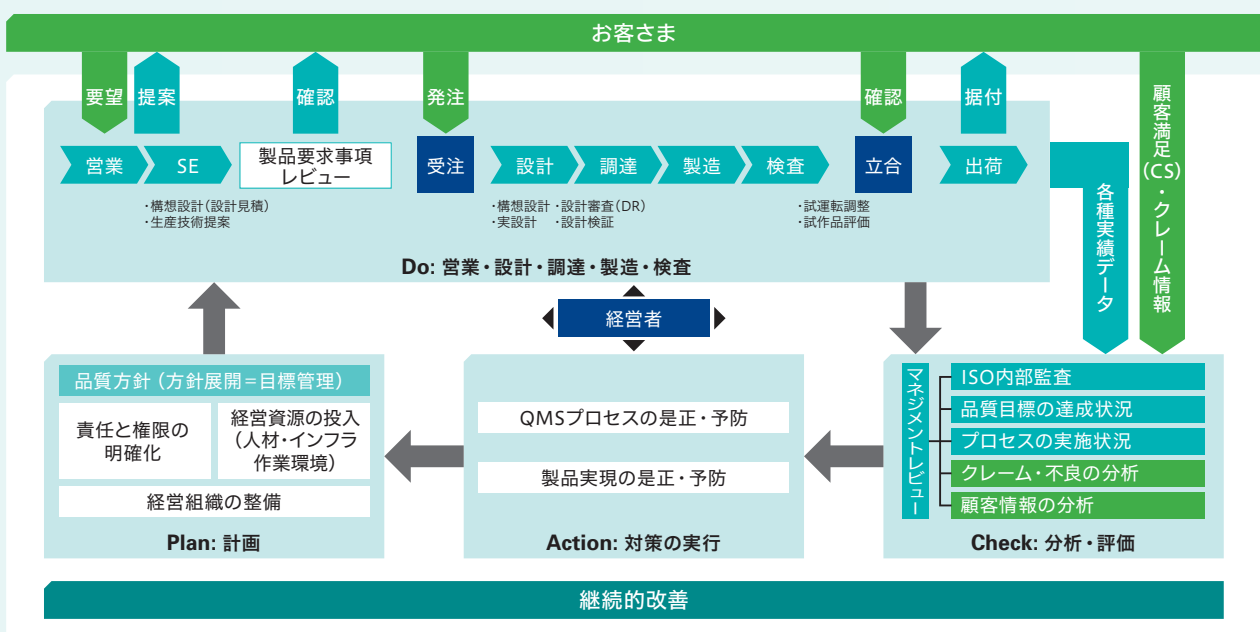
お客さま

要望
提案
確認
発注
確認
据付
顧客満足(CS)・クレーム情報

営業
SE
製品要求事項レビュー
受注
設計
調達
製造
検査
立合
出荷

・構想設計(設計見積)
・生産技術提案

・構想設計 ・設計審査(DR)
・実設計 ・設計検証

・試運転調整
・試作品評価

各種実績データ

Do: 営業・設計・調達・製造・検査

経営者

品質方針(方針展開=目標管理)
責任と権限の明確化
経営資源の投入(人材・インフラ作業環境)
経営組織の整備
Plan: 計画

QMSプロセスの是正・予防
製品実現の是正・予防
Action: 対策の実行

マネジメントレビュー
ISO内部監査
品質目標の達成状況
プロセスの実施状況
クレーム・不良の分析
顧客情報の分析
Check: 分析・評価

継続的改善